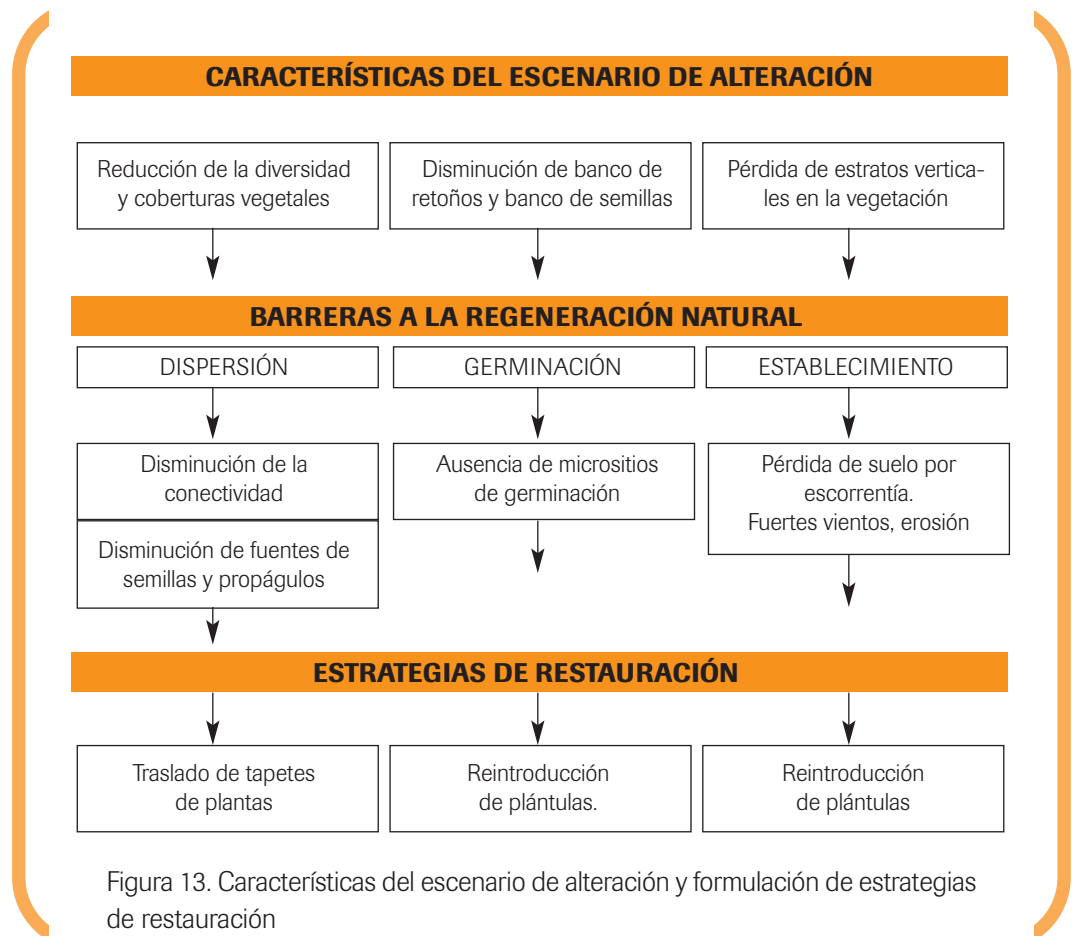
CARACTERÍSTICAS DEL ESCENARIO DE ALTERACIÓN

Reducción de la diversidad y coberturas vegetales

Disminución de banco de retoños y banco de semillas

Pérdida de estratos verticales en la vegetación

BARRERAS A LA REGENERACIÓN NATURAL

DISPERSIÓN

GERMINACIÓN

ESTABLECIMIENTO

Disminución de la conectividad

Disminución de fuentes de semillas y propágulos

Ausencia de micrositios de germinación

Pérdida de suelo por escorrentía.
Fuertes vientos, erosión

ESTRATEGIAS DE RESTAURACIÓN

Traslado de tapetes de plantas

Reintroducción de plántulas.

Reintroducción de plántulas

Figura 13. Características del escenario de alteración y formulación de estrategias de restauración